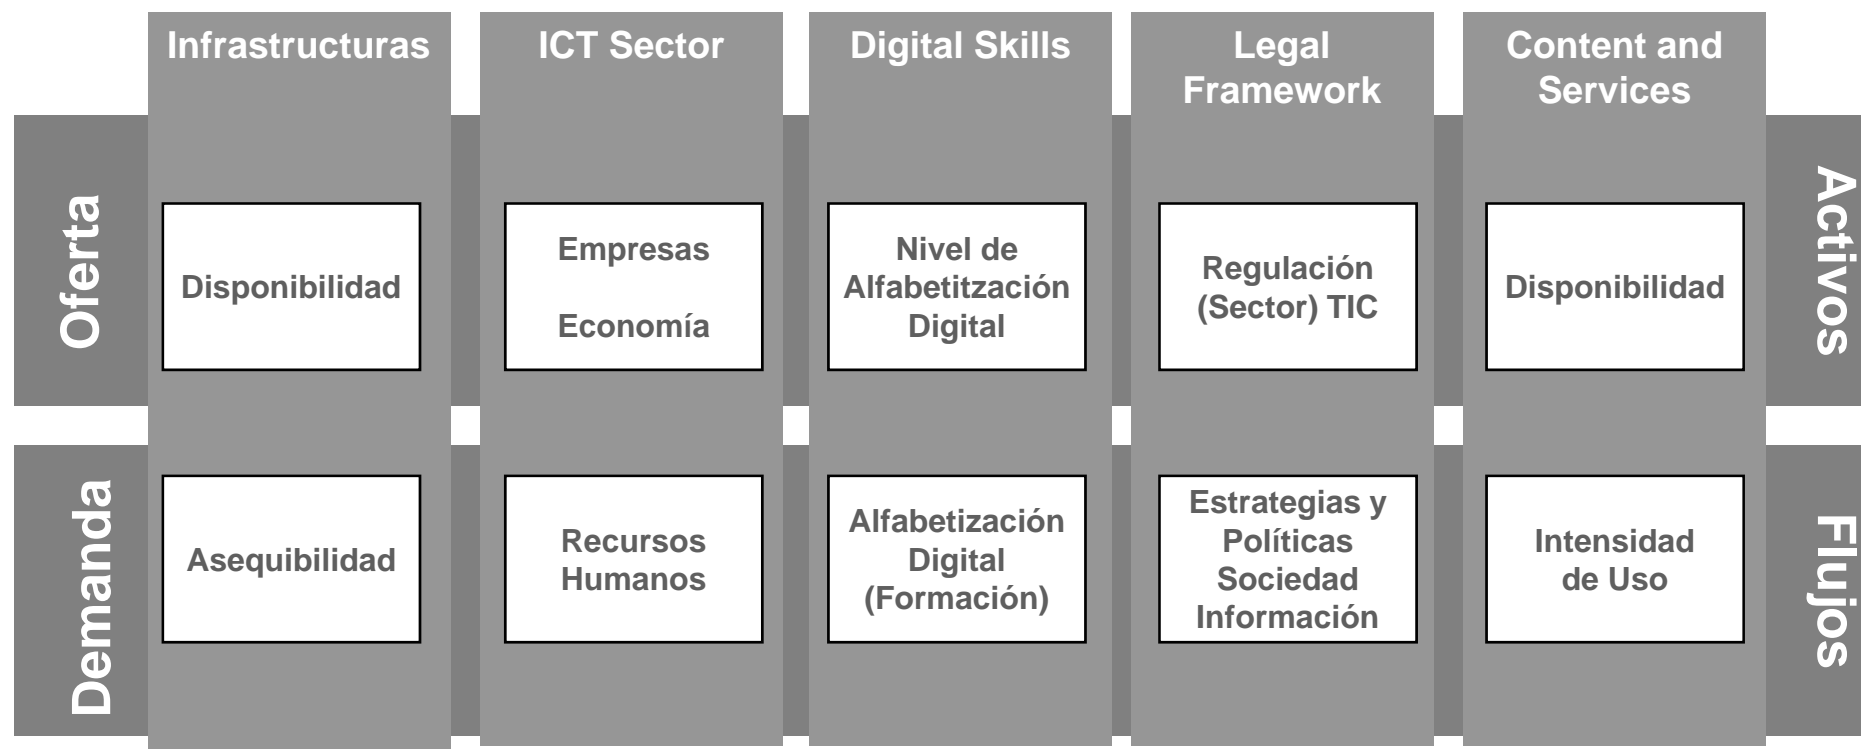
| | Infraestructuras | ICT Sector | Digital Skills | Legal Framework | Content and Services | |
|---|---|---|---|---|---|---|
| Oferta | Disponibilidad | Empresas Economía | Nivel de Alfabetitzación Digital | Regulación (Sector) TIC | Disponibilidad | Activos |
| Demanda | Asequibilidad | Recursos Humanos | Alfabetización Digital (Formación) | Estrategias y Políticas Sociedad Información | Intensidad de Uso | Flujos |